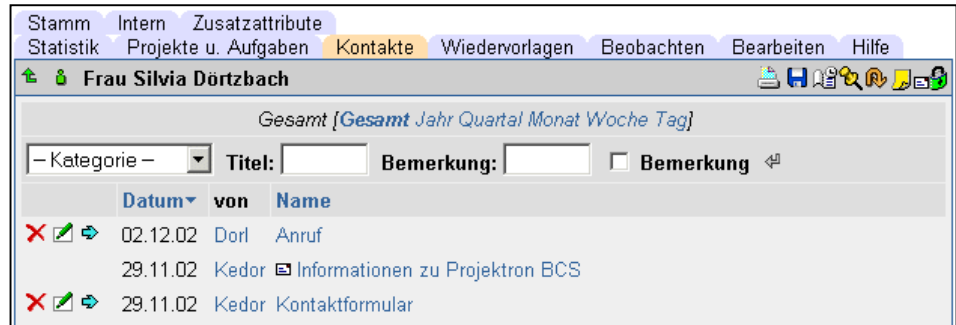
Stamm Intern Zusatzattribute
Statistik Projekte u. Aufgaben Kontakte Wiedervorlagen Beobachten Bearbeiten Hilfe

Frau Silvia Dörtzbach

Gesamt [**Gesamt** Jahr Quartal Monat Woche Tag]

– Kategorie – Titel: Bemerkung: Bemerkung

| Datum | von | Name |
|---|---|---|
| 02.12.02 | Dorl | Anruf |
| 29.11.02 | Kedor | Informationen zu Projektron BCS |
| 29.11.02 | Kedor | Kontaktformular |